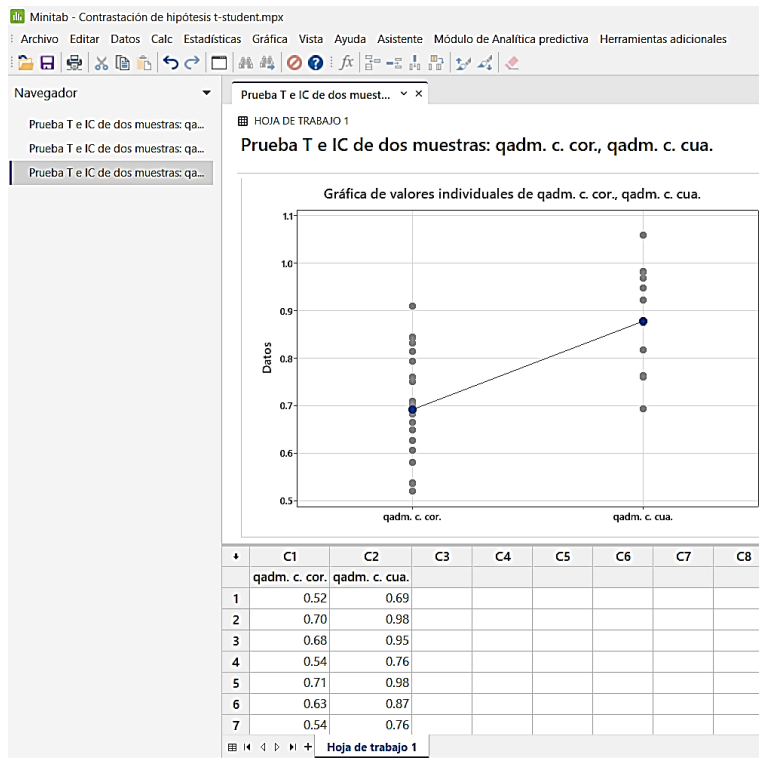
Minitab - Contrastación de hipótesis t-student.mpx

Archivo Editar Datos Calc Estadísticas Gráfica Vista Ayuda Asistente Módulo de Analítica predictiva Herramientas adicionales

Navegador

Prueba T e IC de dos muestras: qa...
Prueba T e IC de dos muestras: qa...
Prueba T e IC de dos muestras: qa...

Prueba T e IC de dos muest...

HOJA DE TRABAJO 1

Prueba T e IC de dos muestras: qadm. c. cor., qadm. c. cua.

Gráfica de valores individuales de qadm. c. cor., qadm. c. cua.

1.1
1.0
0.9
0.8
0.7
0.6
0.5

Datos

qadm. c. cor.
qadm. c. cua.

| ↓ | C1 | C2 | C3 | C4 | C5 | C6 | C7 | C8 |
|---|---|---|---|---|---|---|---|---|
| | qadm. c. cor. | qadm. c. cua. | | | | | | |
| 1 | 0.52 | 0.69 | | | | | | |
| 2 | 0.70 | 0.98 | | | | | | |
| 3 | 0.68 | 0.95 | | | | | | |
| 4 | 0.54 | 0.76 | | | | | | |
| 5 | 0.71 | 0.98 | | | | | | |
| 6 | 0.63 | 0.87 | | | | | | |
| 7 | 0.54 | 0.76 | | | | | | |

Hoja de trabajo 1